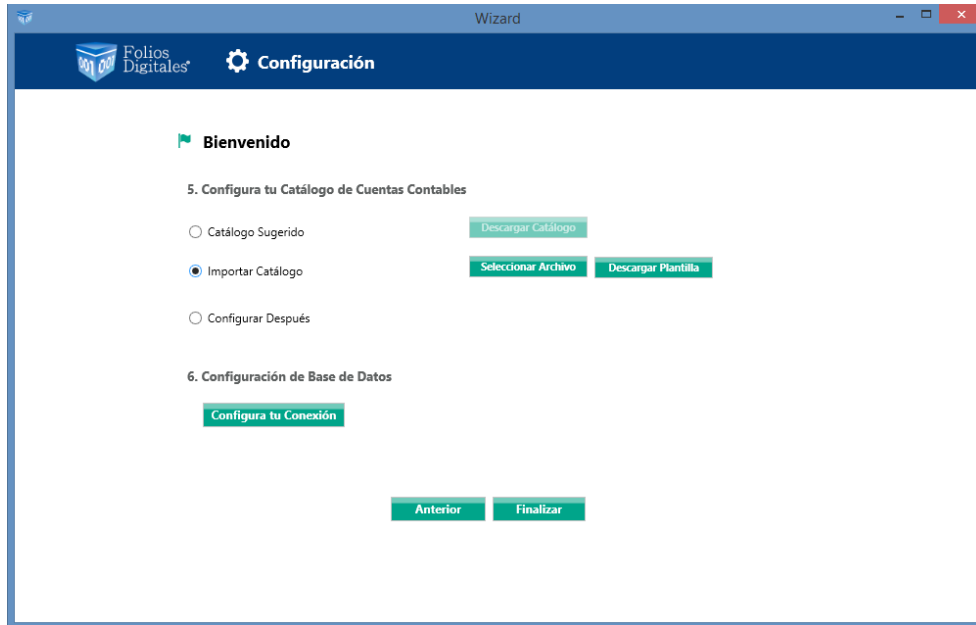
Wizard

Folios Digitales

Configuración

Bienvenido

5. Configura tu Catálogo de Cuentas Contables

Catálogo Sugerido

Descargar Catálogo

Importar Catálogo

Seleccionar Archivo

Descargar Plantilla

Configurar Después

6. Configuración de Base de Datos

Configura tu Conexión

Anterior

Finalizar